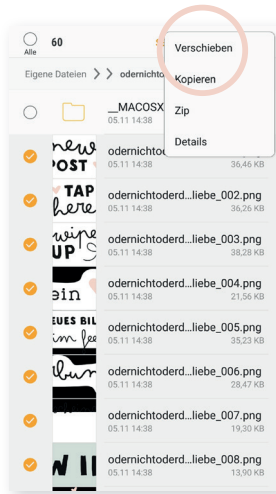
Alle
60

Verschieben
Kopieren
Zip
Details

Eigene Dateien > odernichto

__MACOSX
05.11 14:38

odernichto
05.11 14:38
36,46 KB

odernichtoderd...liebe_002.png
05.11 14:38
36,26 KB

odernichtoderd...liebe_003.png
05.11 14:38
38,28 KB

odernichtoderd...liebe_004.png
05.11 14:38
21,56 KB

odernichtoderd...liebe_005.png
05.11 14:38
35,23 KB

odernichtoderd...liebe_006.png
05.11 14:38
28,47 KB

odernichtoderd...liebe_007.png
05.11 14:38
19,30 KB

odernichtoderd...liebe_008.png
05.11 14:38
13,90 KB